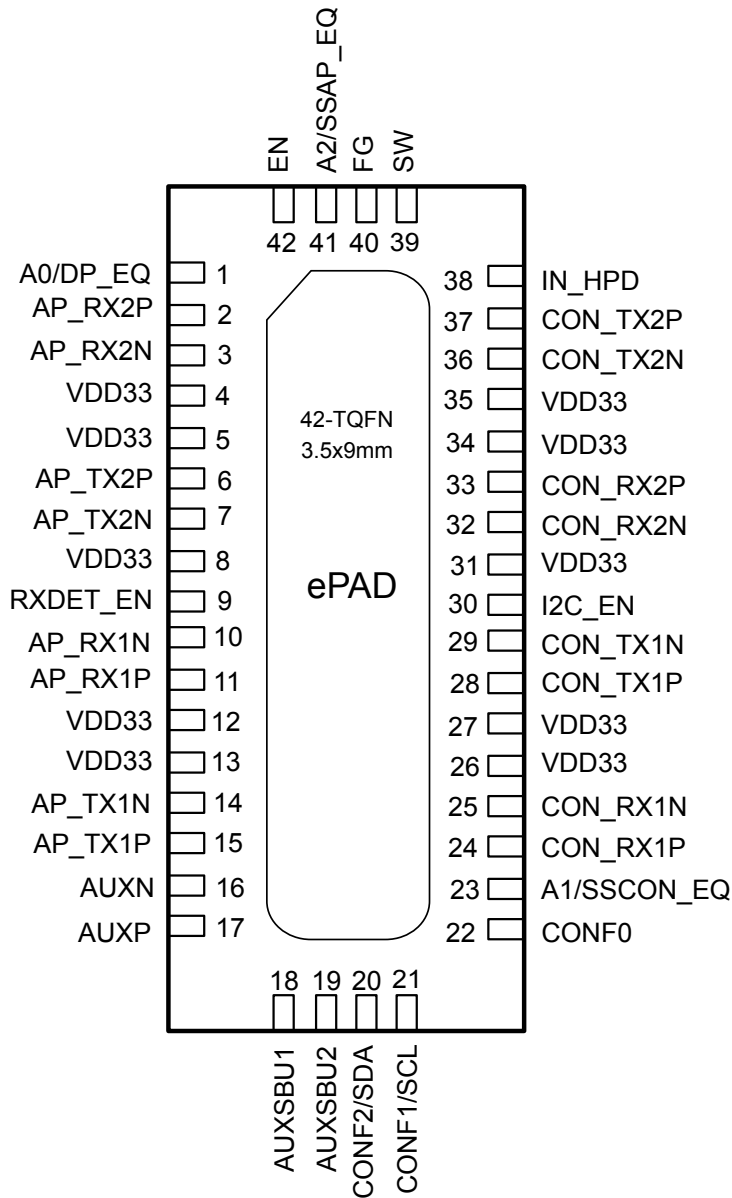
EN A2/SSAP_EQ FG SW
42 41 40 39

A0/DP_EQ 1
AP_RX2P 2
AP_RX2N 3
VDD33 4
VDD33 5
AP_TX2P 6
AP_TX2N 7
VDD33 8
RXDET_EN 9
AP_RX1N 10
AP_RX1P 11
VDD33 12
VDD33 13
AP_TX1N 14
AP_TX1P 15
AUXN 16
AUXP 17

42-TQFN
3.5x9mm

ePAD

38 IN_HPD
37 CON_TX2P
36 CON_TX2N
35 VDD33
34 VDD33
33 CON_RX2P
32 CON_RX2N
31 VDD33
30 I2C_EN
29 CON_TX1N
28 CON_TX1P
27 VDD33
26 VDD33
25 CON_RX1N
24 CON_RX1P
23 A1/SSCON_EQ
22 CONF0

18 19 20 21
AUXSBU1 AUXSBU2 CONF2/SDA CONF1/SCL